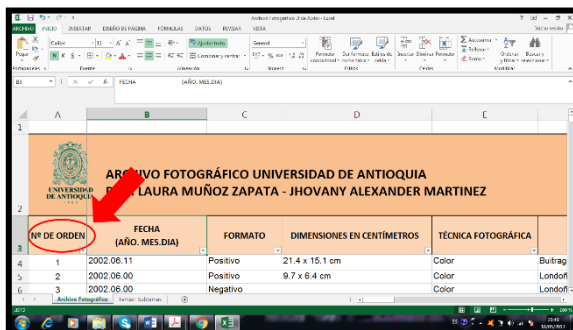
Archivo Fotografico U de Antio - Excel

ARCHIVO INICIO INSERTAR DISEÑO DE PÁGINA FÓRMULAS DATOS REVISAR VISTA

Calibri 11 Ajustar texto General Formato condicional Dar formato como tabla Estilos de celda Insertar Eliminar Formato Autosuma Rellenar Borrar Ordenar y filtrar Buscar y seleccionar

Combinar y centrar

Portapapeles Fuente Alineación Número Estilos Celdas Modificar

B3 FECHA (AÑO. MES.DIA)

A B C D E

1

ARCHIVO FOTOGRÁFICO UNIVERSIDAD DE ANTIOQUIA
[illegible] LAURA MUÑOZ ZAPATA - JHOVANY ALEXANDER MARTINEZ

UNIVERSIDAD DE ANTIOQUIA

2

| Nº DE ORDEN | FECHA (AÑO. MES.DIA) | FORMATO | DIMENSIONES EN CENTÍMETROS | TÉCNICA FOTOGRÁFICA | |
|---|---|---|---|---|---|
| 1 | 2002.06.11 | Positivo | 21.4 x 15.1 cm | Color | Buitrag |
| 2 | 2002.06.00 | Positivo | 9.7 x 6.4 cm | Color | Londoñ |
| 3 | 2002.06.00 | Negativo | | Color | Londoñ |

Archivo Fotografico Temas Subtemas

LISTO

20:49 10/05/2017